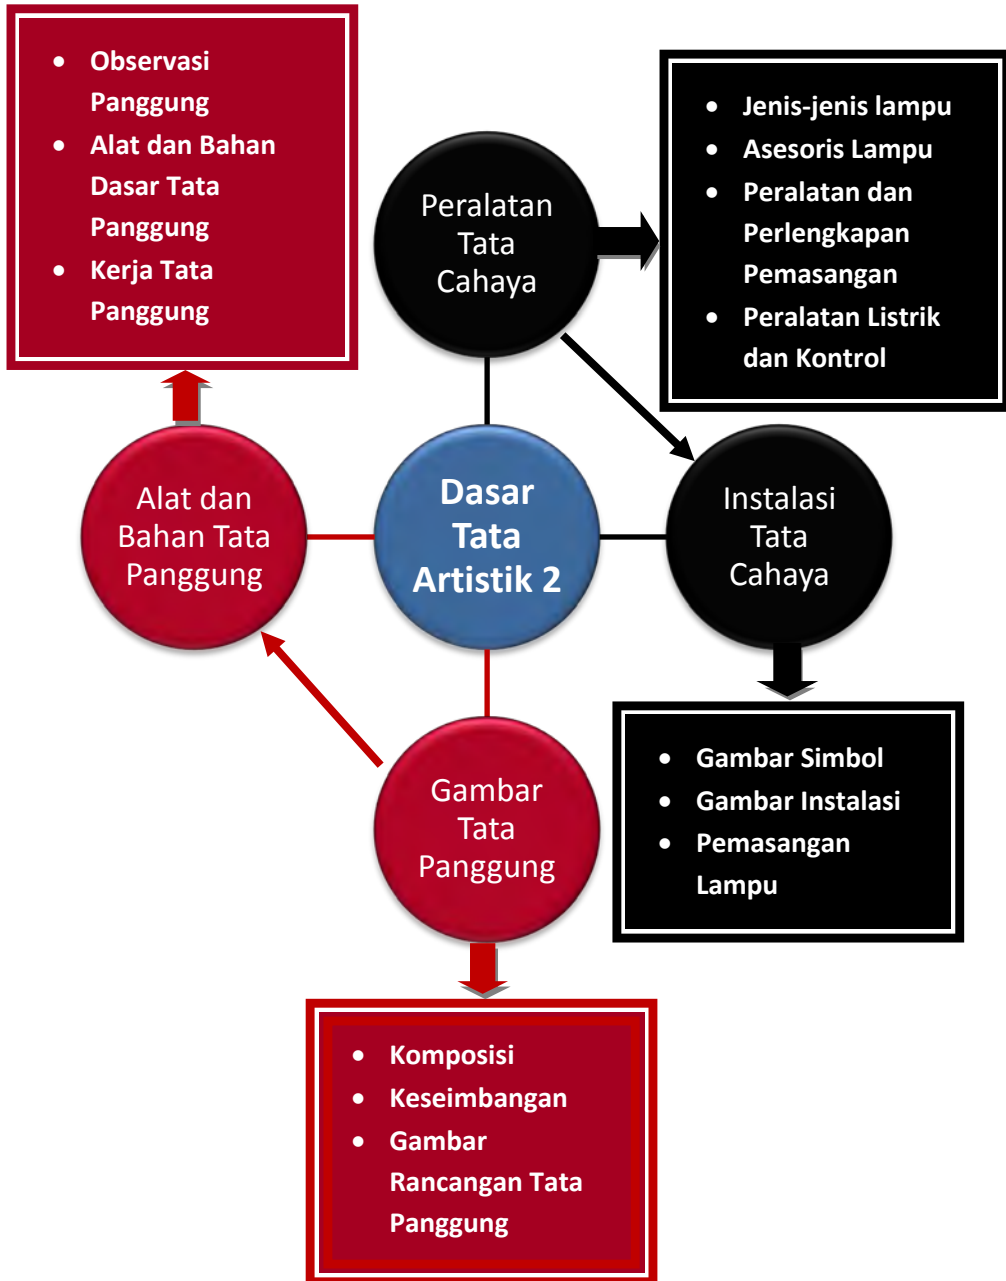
- Observasi Panggung
- Alat dan Bahan Dasar Tata Panggung
- Kerja Tata Panggung

Peralatan Tata Cahaya

- Jenis-jenis lampu
- Asesoris Lampu
- Peralatan dan Perlengkapan Pemasangan
- Peralatan Listrik dan Kontrol

Alat dan Bahan Tata Panggung

Dasar Tata Artistik 2

Instalasi Tata Cahaya

- Gambar Simbol
- Gambar Instalasi
- Pemasangan Lampu

Gambar Tata Panggung

- Komposisi
- Keseimbangan
- Gambar Rancangan Tata Panggung